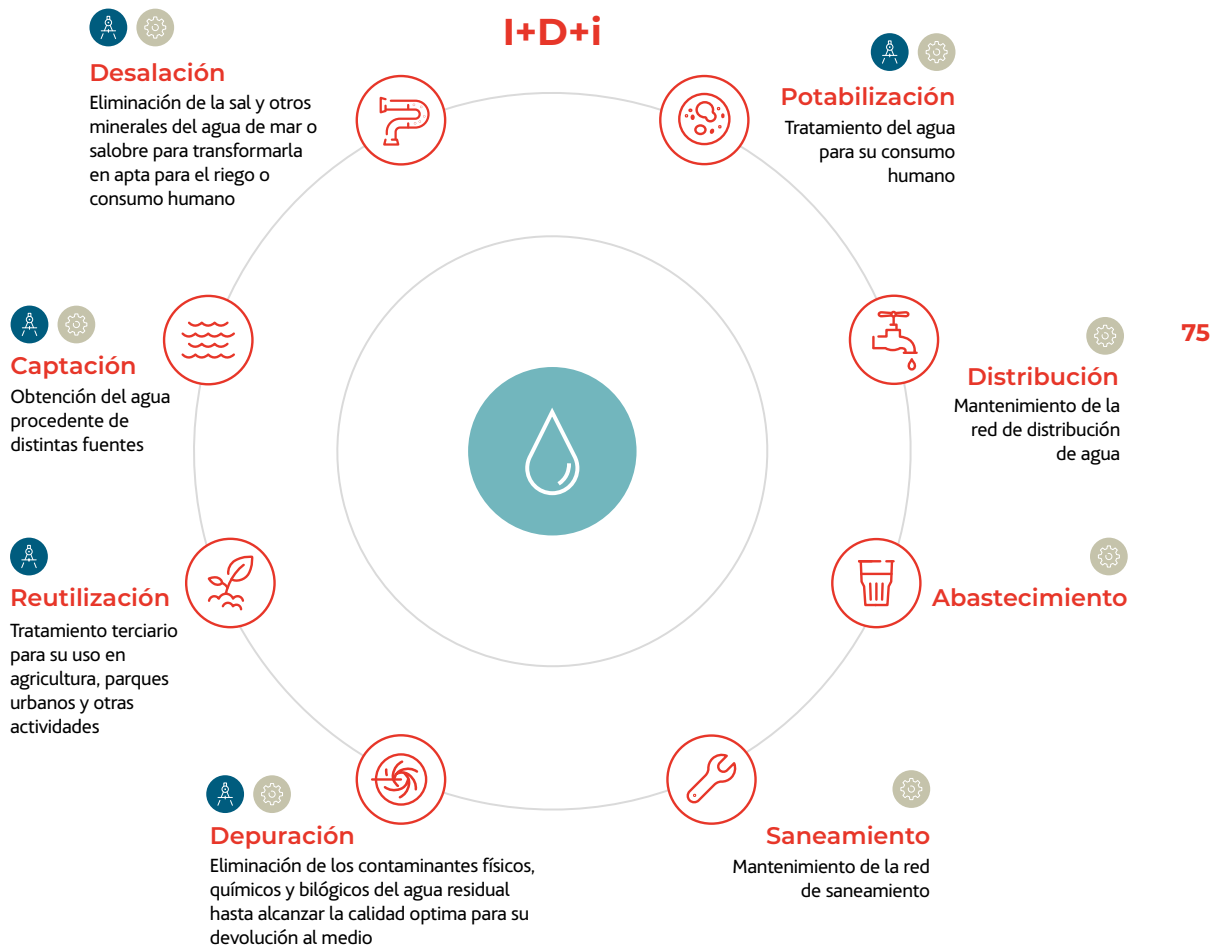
I+D+i

Desalación
Eliminación de la sal y otros minerales del agua de mar o salobre para transformarla en apta para el riego o consumo humano

Potabilización
Tratamiento del agua para su consumo humano

Captación
Obtención del agua procedente de distintas fuentes

Distribución
Mantenimiento de la red de distribución de agua

75

Reutilización
Tratamiento terciario para su uso en agricultura, parques urbanos y otras actividades

Abastecimiento

Depuración
Eliminación de los contaminantes físicos, químicos y bilógicos del agua residual hasta alcanzar la calidad optima para su devolución al medio

Saneamiento
Mantenimiento de la red de saneamiento